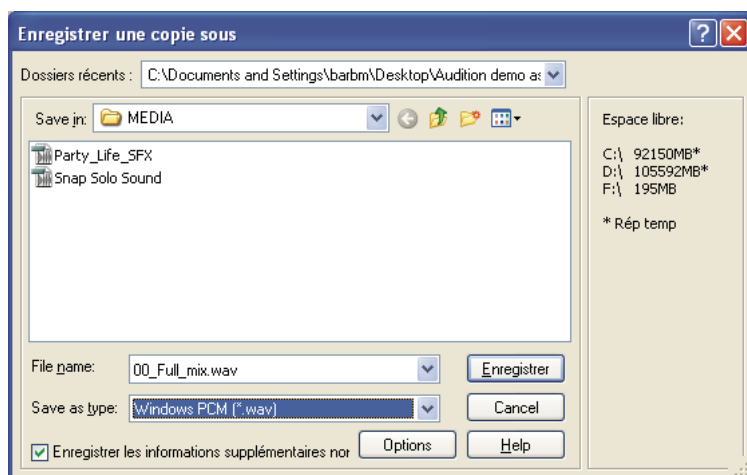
Enregistrer une copie sous

Dossiers récents : C:\Documents and Settings\barbm\Desktop\Audition demo as

Save in: MEDIA

Party_Life_SFX
Snap Solo Sound

Espace libre:

C:\ 92150MB*
D:\ 105592MB*
F:\ 195MB

* Rép temp

File name: 00_Full_mix.wav

Enregistrer

Save as type: Windows PCM (*.wav)

Cancel

Enregistrer les informations supplémentaires nor

Options

Help